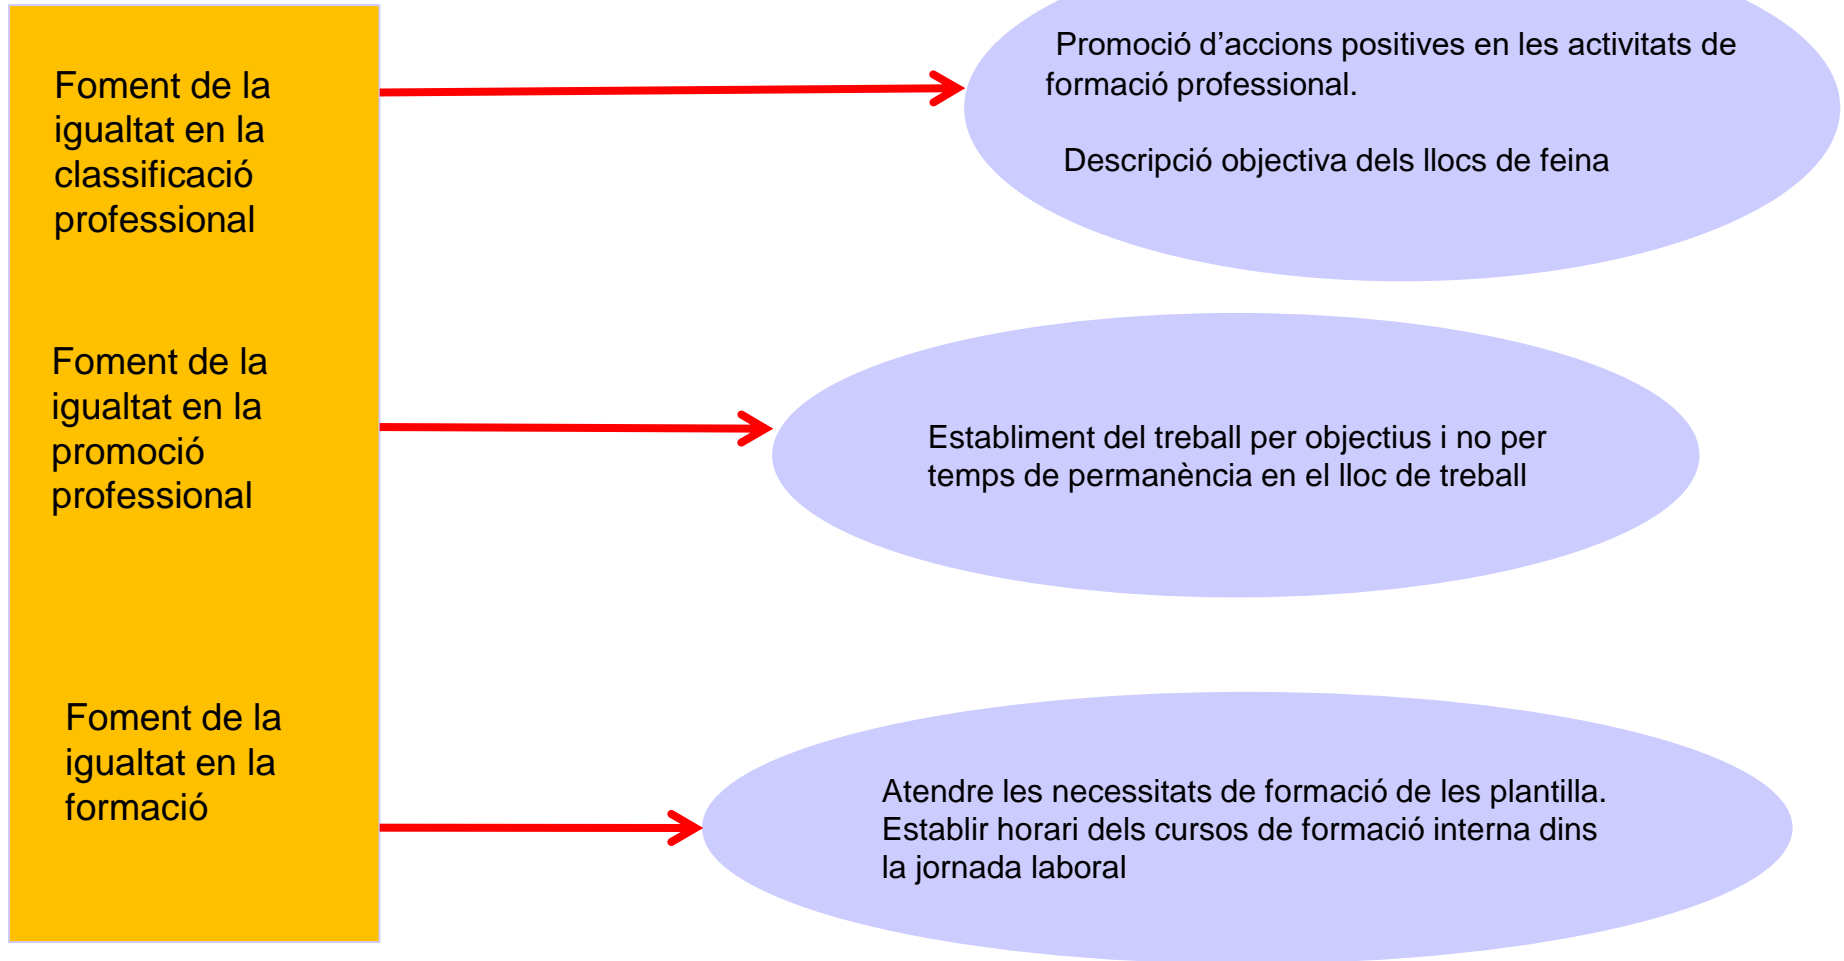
Foment de la igualtat en la classificació professional

Promoció d’accions positives en les activitats de formació professional.

Descripció objectiva dels llocs de feina

Foment de la igualtat en la promoció professional

Establiment del treball per objectius i no per temps de permanència en el lloc de treball

Foment de la igualtat en la formació

Atendre les necessitats de formació de les plantilla. Establir horari dels cursos de formació interna dins la jornada laboral